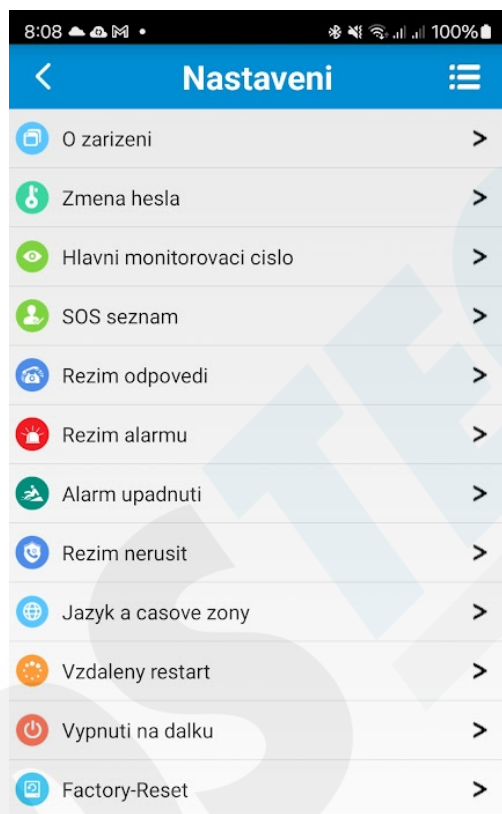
8:08 100%

Nastaveni

O zarizeni >

Zmena hesla >

Hlavni monitorovaci cislo >

SOS seznam >

Rezim odpovedi >

Rezim alarmu >

Alarm upadnuti >

Rezim nerusit >

Jazyk a casove zony >

Vzdaleny restart >

Vypnuti na dalku >

Factory-Reset >